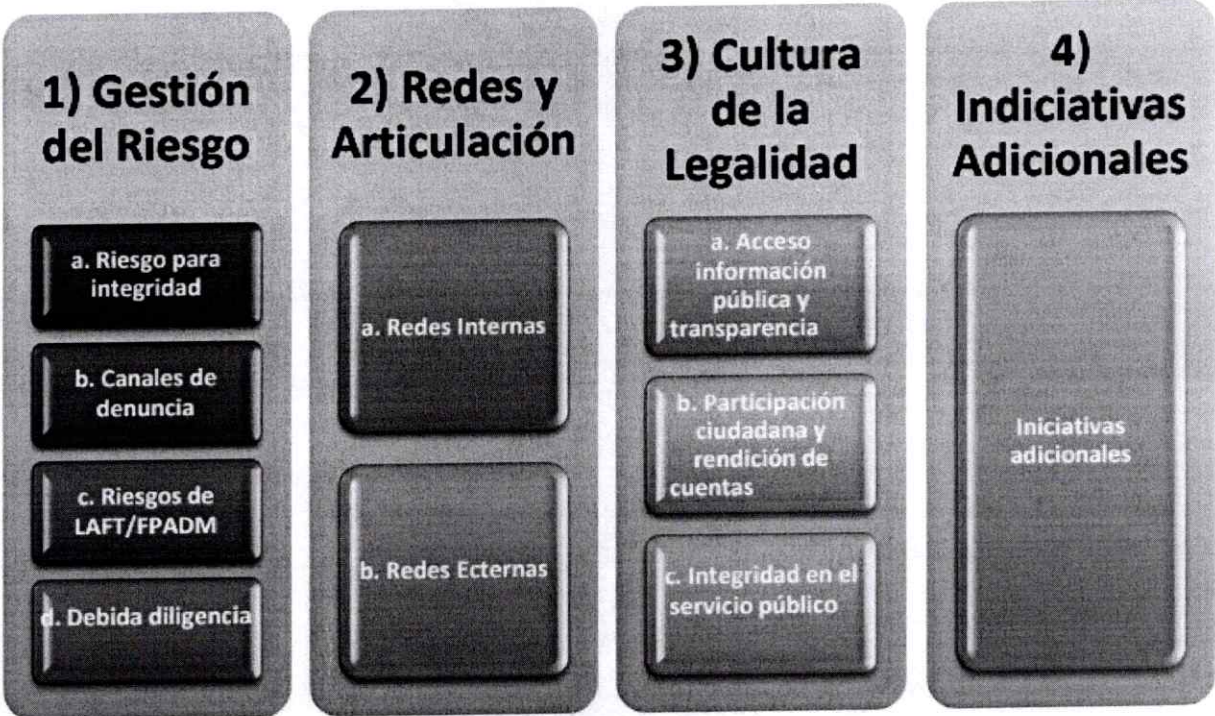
1) Gestión del Riesgo

a. Riesgo para integridad

b. Canales de denuncia

c. Riesgos de LAFT/FPADM

d. Debida diligencia

2) Redes y Articulación

a. Redes Internas

b. Redes Ecternas

3) Cultura de la Legalidad

a. Acceso información pública y transparencia

b. Participación ciudadana y rendición de cuentas

c. Integridad en el servicio público

4) Indiciativas Adicionales

Iniciativas adicionales